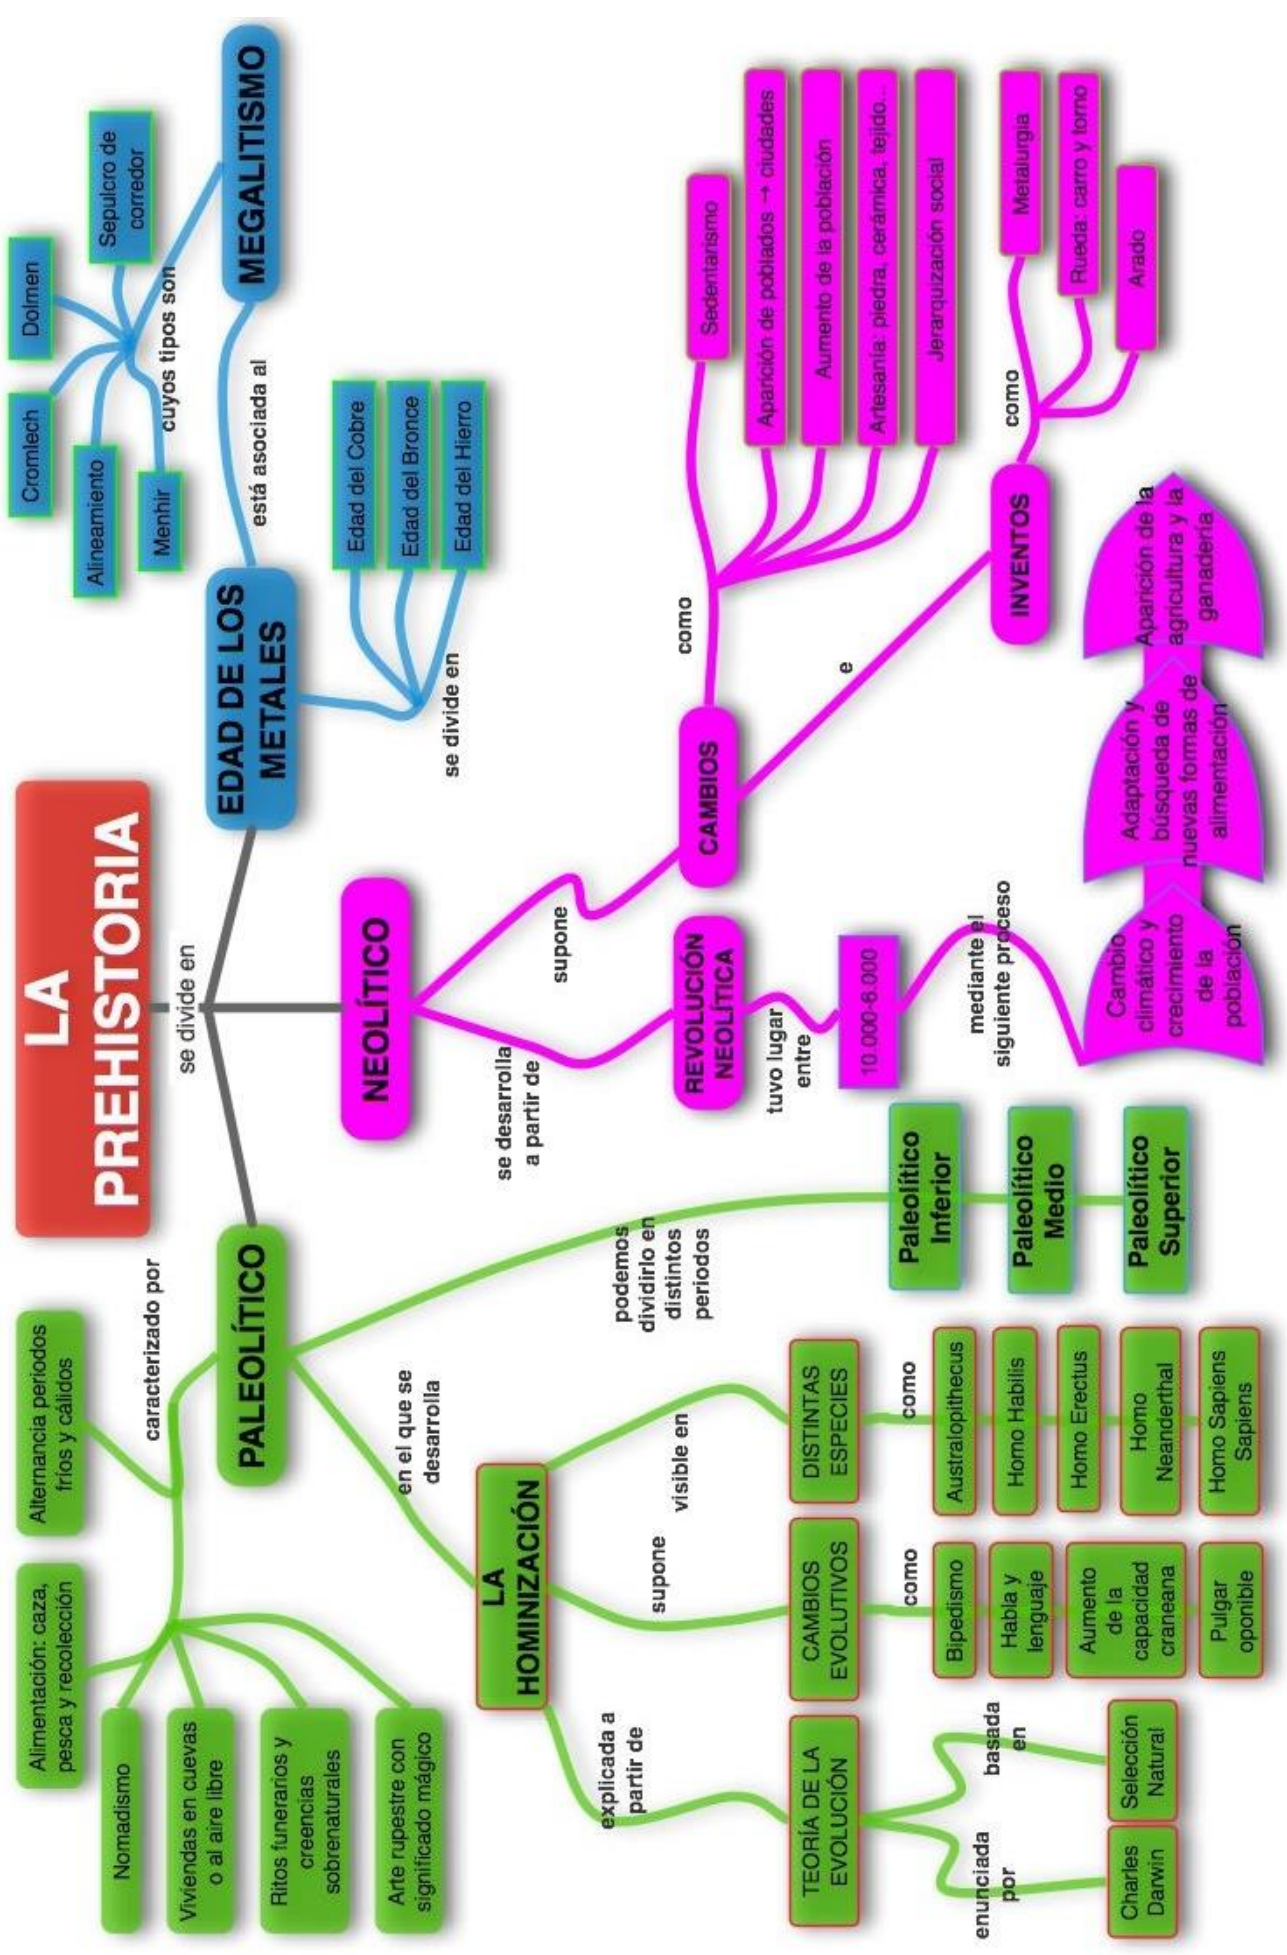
LA PREHISTORIA

se divide en

PALEOLÍTICO

caracterizado por

Alternancia periodos fríos y cálidos

Alimentación: caza, pesca y recolección

Nomadismo

Viviendas en cuevas o al aire libre

Ritos funerarios y creencias sobrenaturales

Arte rupestre con significado mágico

podemos dividirlo en distintos periodos

Paleolítico Inferior

Paleolítico Medio

Paleolítico Superior

en el que se desarrolla

LA HOMINIZACIÓN

visible en

DISTINTAS ESPECIES

como

Australopithecus

Homo Habilis

Homo Erectus

Homo Neanderthal

Homo Sapiens Sapiens

supone

CAMBIOS EVOLUTIVOS

como

Bipedismo

Habla y lenguaje

Aumento de la capacidad craneana

Pulgar oponible

explicada a partir de

TEORÍA DE LA EVOLUCIÓN

basada en

Selección Natural

enunciada por

Charles Darwin

NEOLÍTICO

se desarrolla a partir de

REVOLUCIÓN NEOLÍTICA

tuvo lugar entre

10.000-6.000

mediante el siguiente proceso

Cambio climático y crecimiento de la población

Adaptación y búsqueda de nuevas formas de alimentación

Aparición de la agricultura y la ganadería

supone

CAMBIOS

como

Sedentarismo

Aparición de poblados → ciudades

Aumento de la población

Artesanía: piedra, cerámica, tejido...

Jerarquización social

e

INVENTOS

como

Metalurgia

Rueda: carro y torno

Arado

EDAD DE LOS METALES

se divide en

Edad del Cobre

Edad del Bronce

Edad del Hierro

está asociada al

MEGALITISMO

cuyos tipos son

Cromlech

Dolmen

Sepulcro de corredor

Alineamiento

Menhir